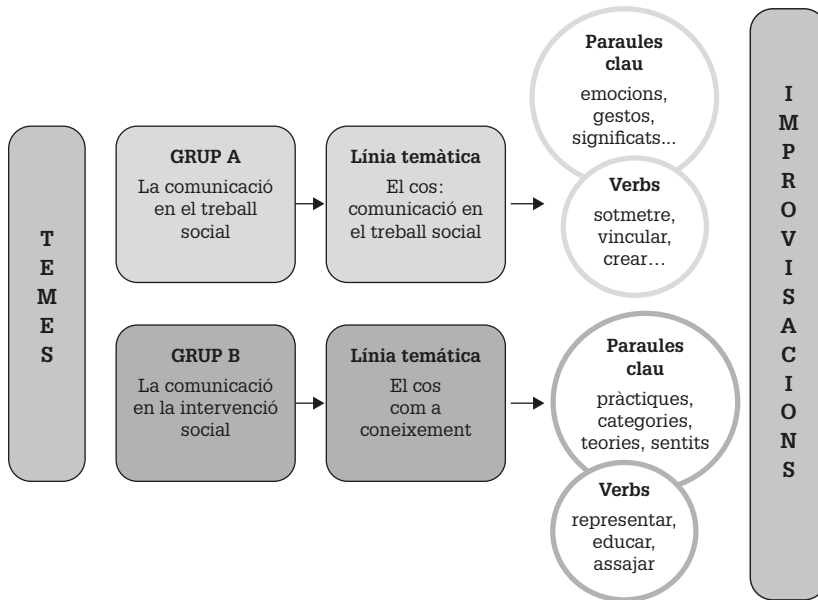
TEMES

GRUP A
La comunicació en el treball social

Línia temàtica
El cos: comunicació en el treball social

Paraules clau
emocions, gestos, significats...

Verbs
sotmetre, vincular, crear…

GRUP B
La comunicació en la intervenció social

Línia temàtica
El cos com a coneixement

Paraules clau
pràctiques, categories, teories, sentits

Verbs
representar, educar, assajar

IMPROVISACIONS